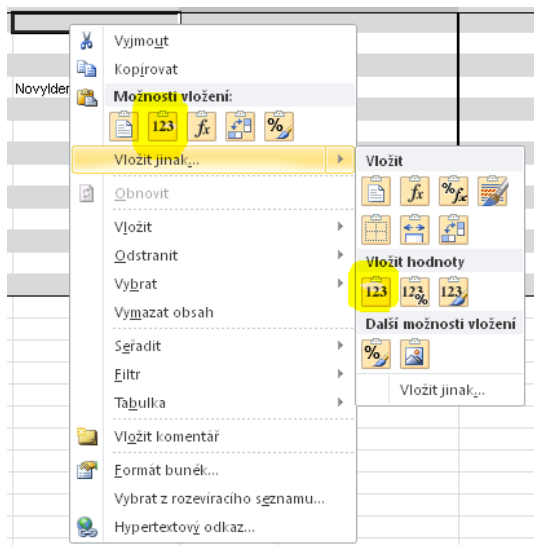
Novylder

Vyjmout

Kopírovat

Možnosti vložení:

123

fx

Vložit jinak...

Obnovit

Vložit

Odstranit

Vybrat

Vymazat obsah

Seřadit

Filtr

Tabulka

Vložit komentář

Formát buněk...

Vybrat z rozevíracího seznamu...

Hypertextový odkaz...

Vložit

fx

%fx

Vložit hodnoty

123

123%

123

Další možnosti vložení

%

Vložit jinak...